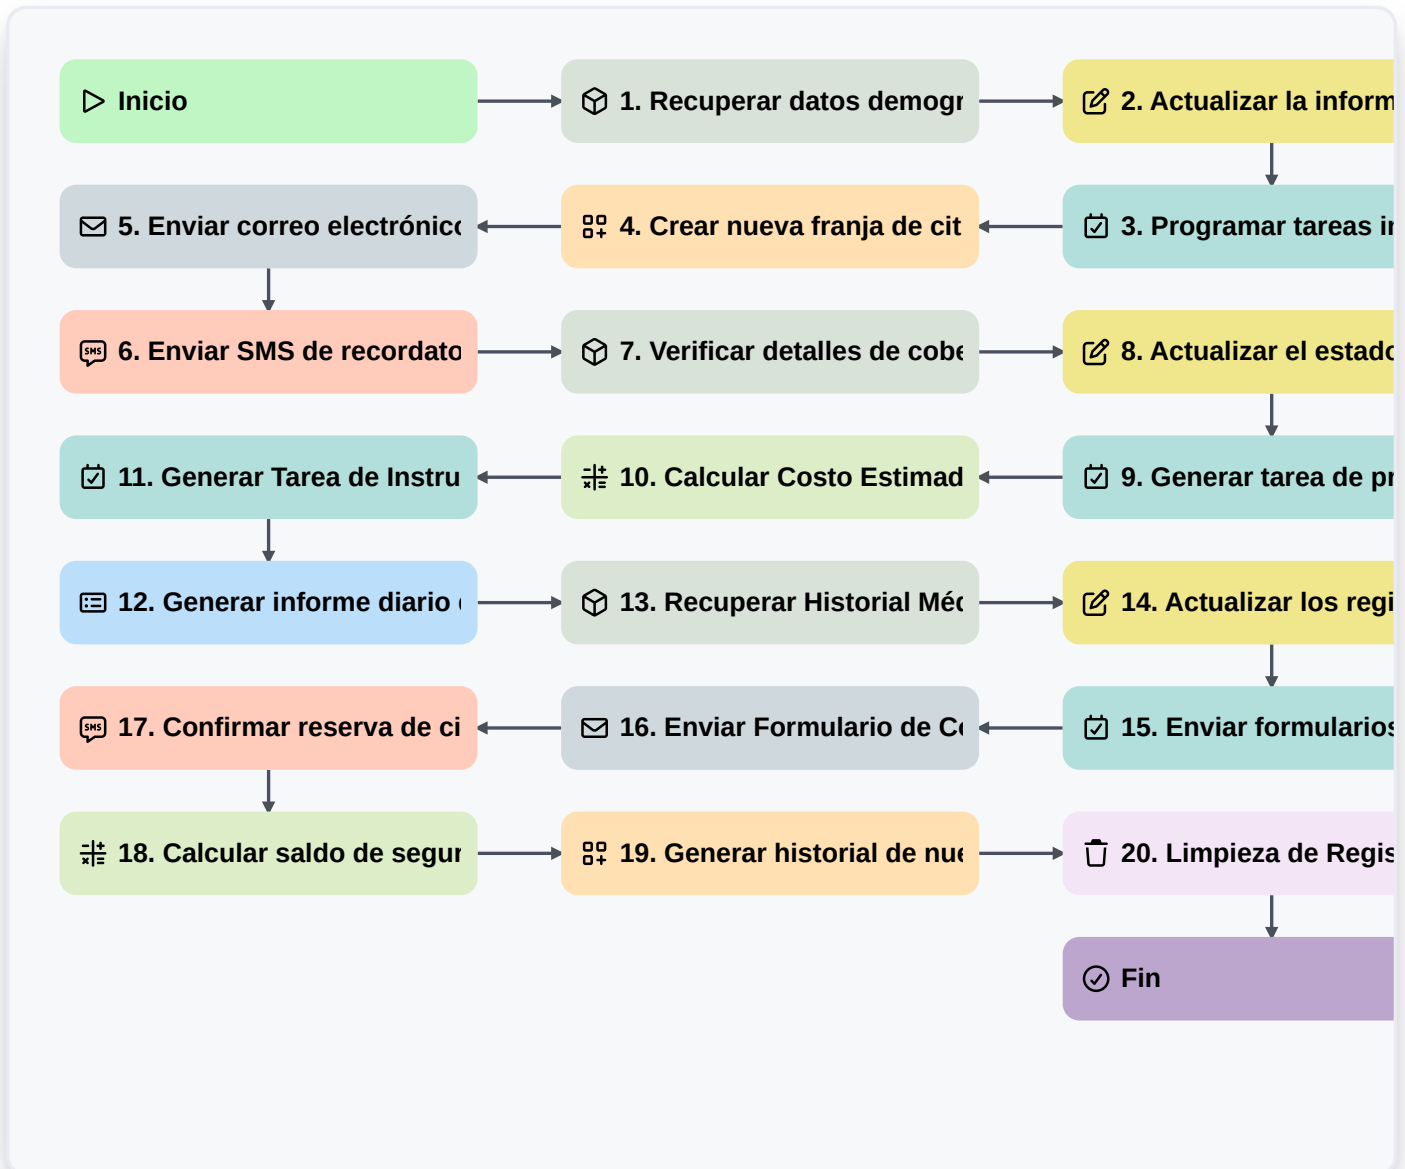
Inicio

1. Recuperar datos demogr

2. Actualizar la inform

3. Programar tareas in

4. Crear nueva franja de cit

5. Enviar correo electrónico

6. Enviar SMS de recordato

7. Verificar detalles de cobe

8. Actualizar el estado

9. Generar tarea de pr

10. Calcular Costo Estimad

11. Generar Tarea de Instru

12. Generar informe diario

13. Recuperar Historial Méd

14. Actualizar los regi

15. Enviar formularios

16. Enviar Formulario de Co

17. Confirmar reserva de ci

18. Calcular saldo de segur

19. Generar historial de nue

20. Limpieza de Regis

Fin